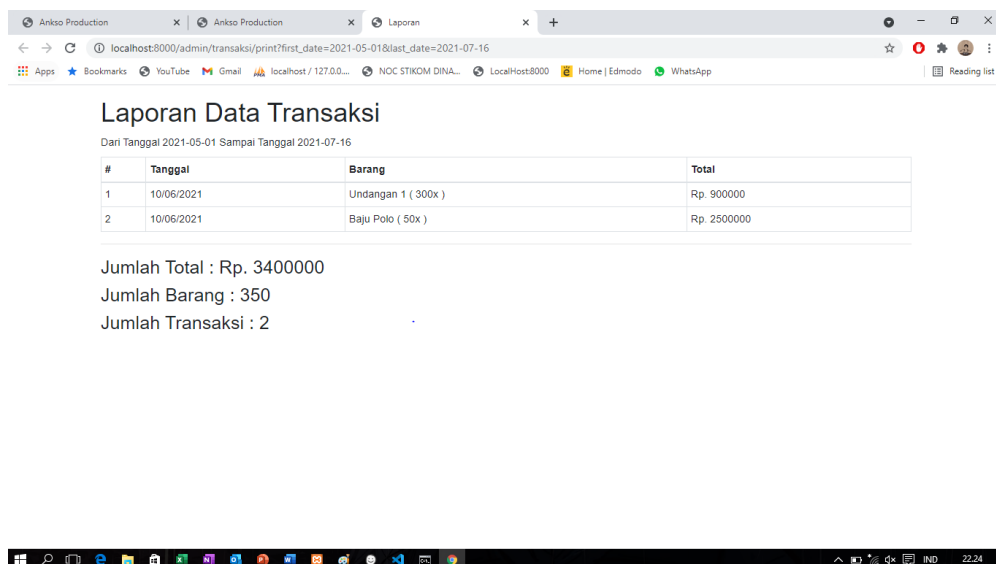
Ankso Production × | Ankso Production × | Laporan × +

localhost:8000/admin/transaksi/print?first_date=2021-05-01&last_date=2021-07-16

Apps Bookmarks YouTube Gmail localhost / 127.0.0.... NOC STIKOM DINA... LocalHost:8000 Home | Edmodo WhatsApp Reading list

Laporan Data Transaksi

Dari Tanggal 2021-05-01 Sampai Tanggal 2021-07-16

| # | Tanggal | Barang | Total |
|---|---|---|---|
| 1 | 10/06/2021 | Undangan 1 ( 300x ) | Rp. 900000 |
| 2 | 10/06/2021 | Baju Polo ( 50x ) | Rp. 2500000 |

Jumlah Total : Rp. 3400000

Jumlah Barang : 350

Jumlah Transaksi : 2

IND 22.24